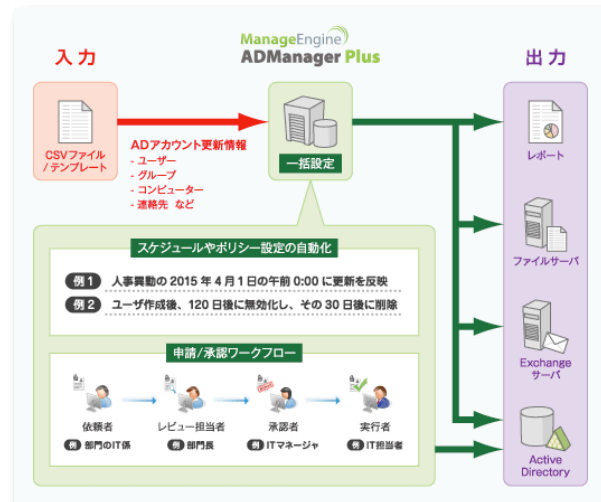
ManageEngine
ADManager Plus

入力

出力

CSVファイル /テンプレート

ADアカウント更新情報
- ユーザー
- グループ
- コンピューター
- 連絡先 など

一括設定

レポート

ファイルサーバ

Exchange サーバ

Active Directory

スケジュールやポリシー設定の自動化

例1 人事異動の 2015 年 4 月 1 日の午前 0:00 に更新を反映

例2 ユーザ作成後、120 日後に無効化し、その 30 日後に削除

申請/承認ワークフロー

依頼者
例 部門のIT係

レビュー担当者
例 部門長

承認者
例 ITマネージャ

実行者
例 IT担当者